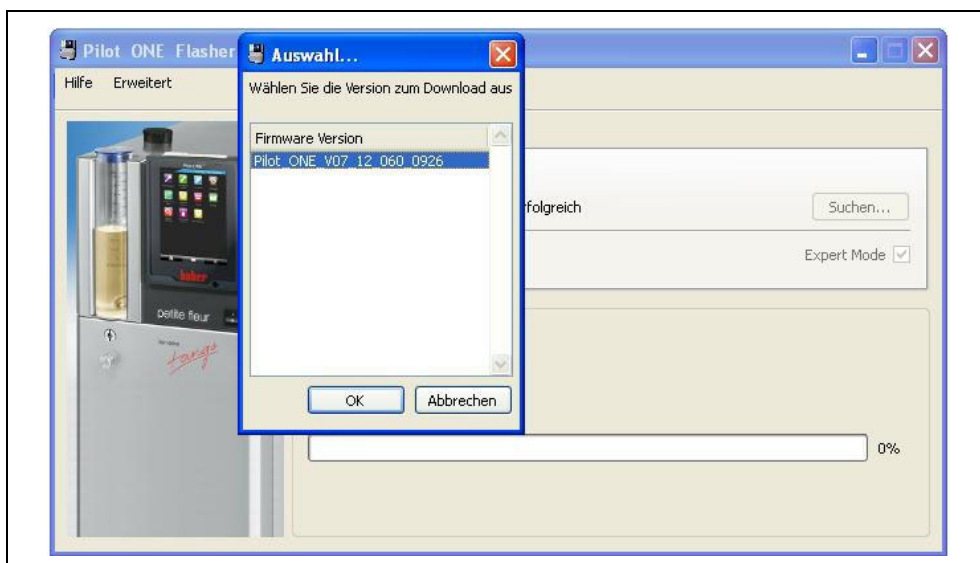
Pilot ONE Flasher

Hilfe Erweitert

Auswahl...

Wählen Sie die Version zum Download aus

Firmware Version

Pilot_ONE_V07_12_060_0926

OK

Abbrechen

rfolgreich

Suchen...

Expert Mode

0%

petite fleur

huber